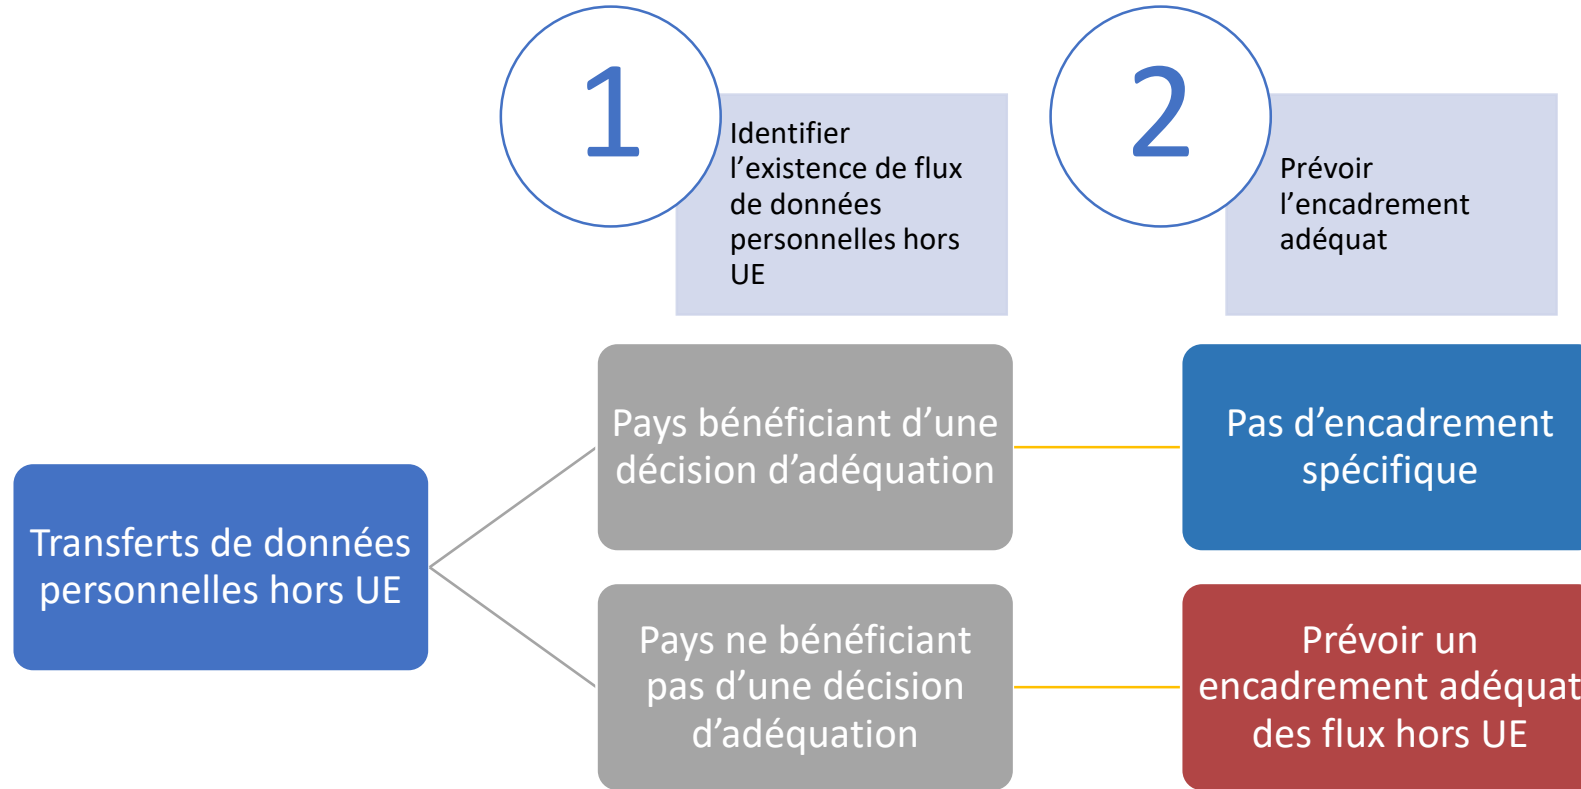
1

Identifier l’existence de flux de données personnelles hors UE

2

Prévoir l’encadrement adéquat

Transferts de données personnelles hors UE

Pays bénéficiant d’une décision d’adéquation

Pas d’encadrement spécifique

Pays ne bénéficiant pas d’une décision d’adéquation

Prévoir un encadrement adéquat des flux hors UE